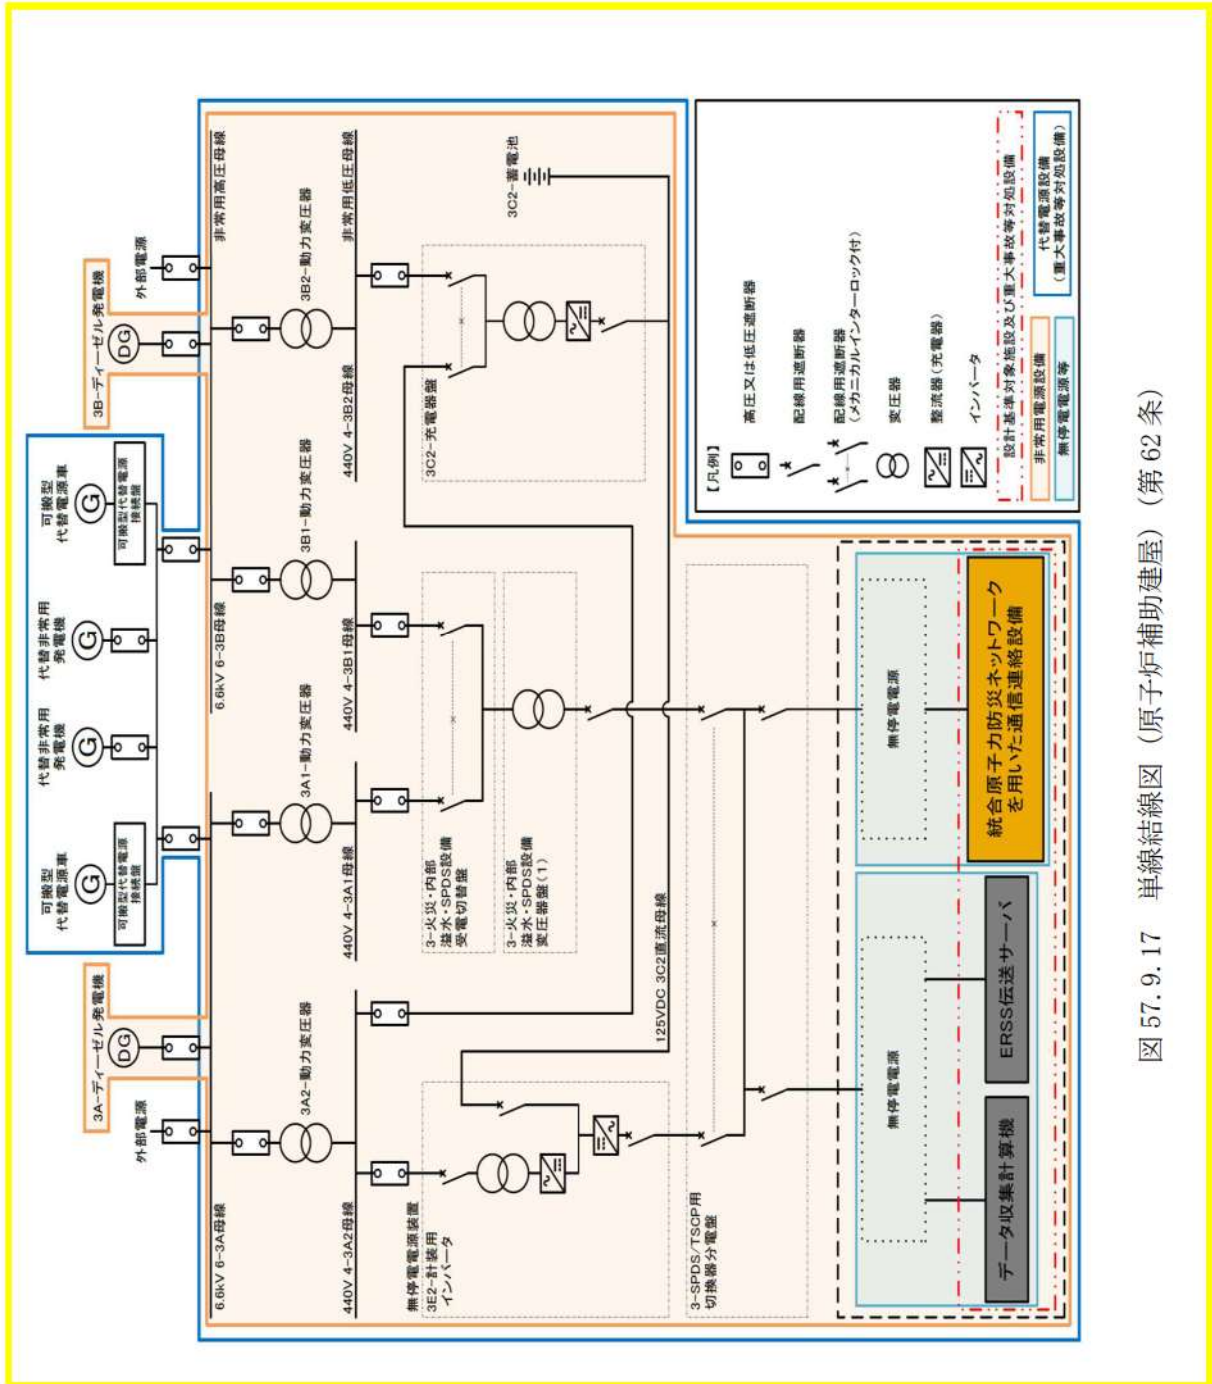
外部電源
3A-ディーゼル発電機
DG
可搬型代替電源車
G
可搬型代替電源接続盤
代替非常用発電機
G
代替非常用発電機
G
可搬型代替電源車
G
可搬型代替電源接続盤
3B-ディーゼル発電機
DG
外部電源

6.6kV 6-3A母線
3A2-動力変圧器
3A1-動力変圧器
6.6kV 6-3B母線
3B1-動力変圧器
3B2-動力変圧器
非常用高圧母線

440V 4-3A2母線
440V 4-3A1母線
440V 4-3B1母線
440V 4-3B2母線
非常用低圧母線

無停電電源装置
3E2-計装用
インバータ

3-火災・内部溢水・SPDS設備受電切替盤
3-火災・内部溢水・SPDS設備変圧器盤(1)

3C2-充電器盤
3C2-蓄電池

125VDC 3C2直流母線

3-SPDS/TSCP用
切換器分電盤

無停電電源
無停電電源

データ収集計算機
ERSS伝送サーバ
統合原子力防災ネットワークを用いた通信連絡設備

【凡例】
高圧又は低圧遮断器
配線用遮断器
配線用遮断器
(メカニカルインターロック付)
変圧器
整流器(充電器)
インバータ
設計基準対象施設及び重大事故等対処設備
非常用電源設備
無停電電源等
代替電源設備
(重大事故等対処設備)

図 57.9.17　単線結線図(原子炉補助建屋)(第 62 条)